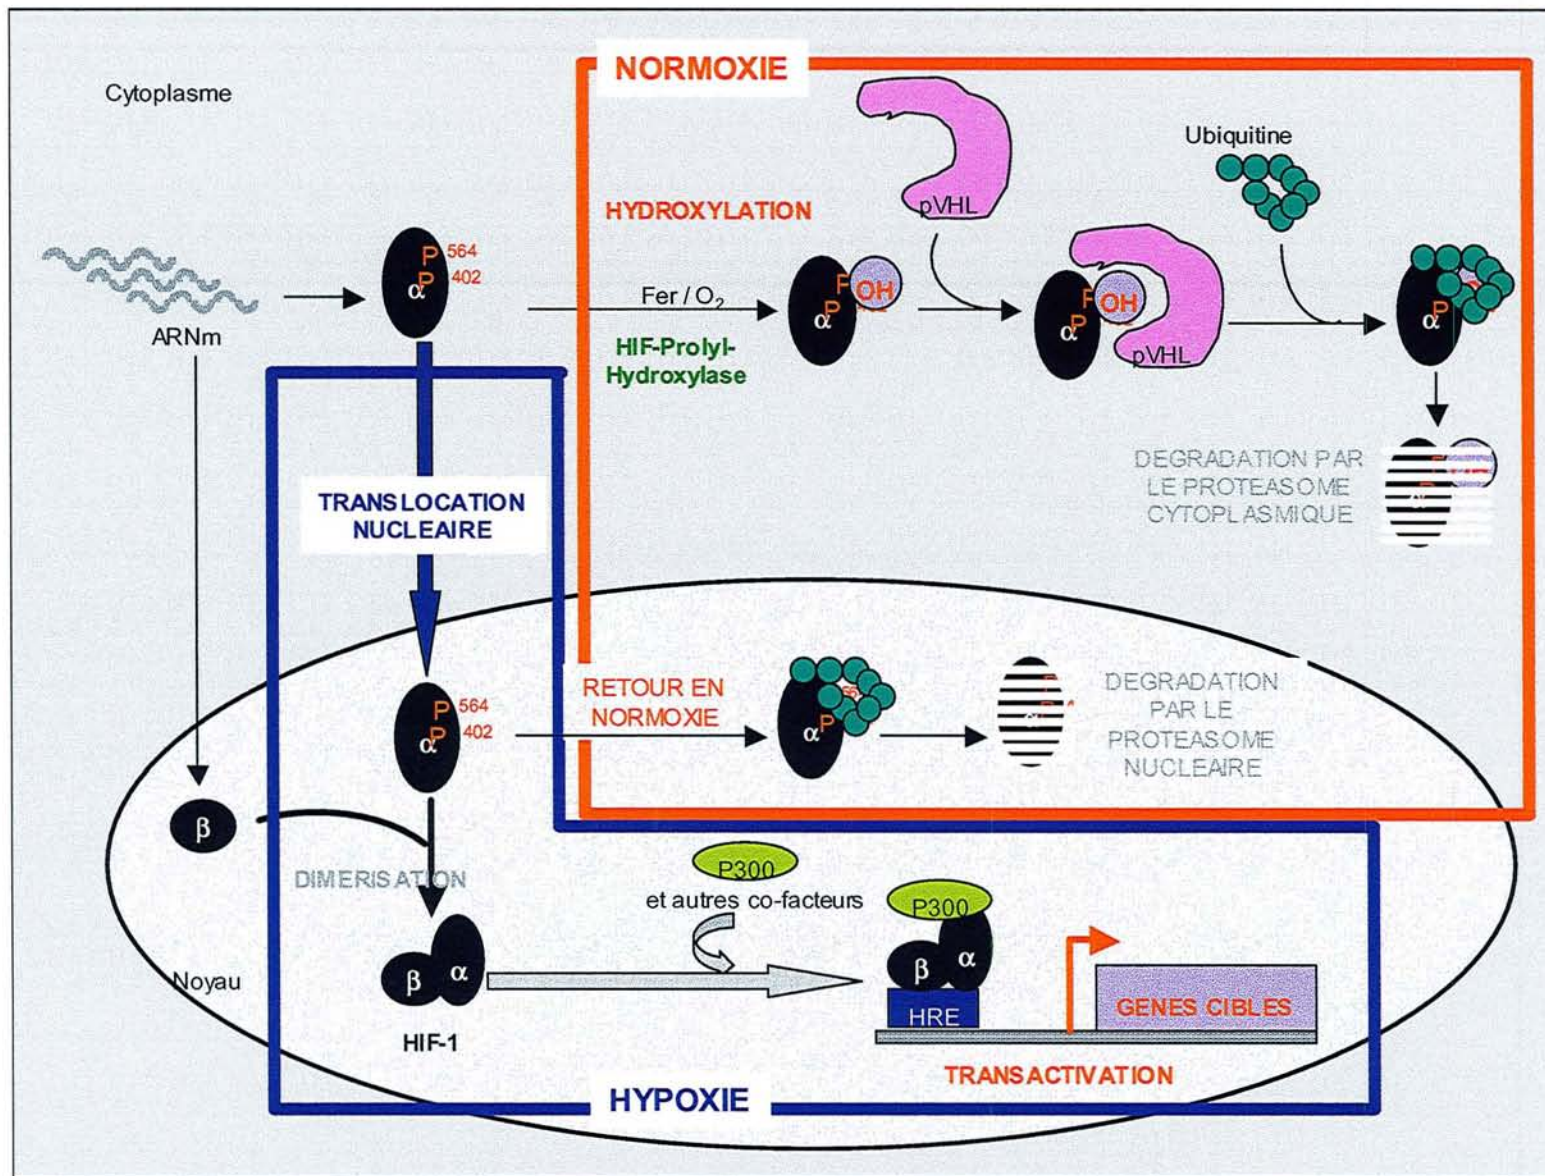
Cytoplasme

NORMOXIE

Ubiquitine

HYDROXYLATION

pVHL

P 564
α P 402

ARNm

Fer / $O_2$

HIF-Prolyl-Hydroxylase

α P OH

α P OH pVHL

α P

DEGRADATION PAR LE PROTEASOME CYTOPLASMIQUE

TRANSLOCATION NUCLEAIRE

P 564
α P 402

RETOUR EN NORMOXIE

α P

DEGRADATION PAR LE PROTEASOME NUCLEAIRE

β

DIMERISATION

P300

et autres co-facteurs

P300

β α

Noyau

β α

HIF-1

HRE

GENES CIBLES

TRANSACTIVATION

HYPOXIE